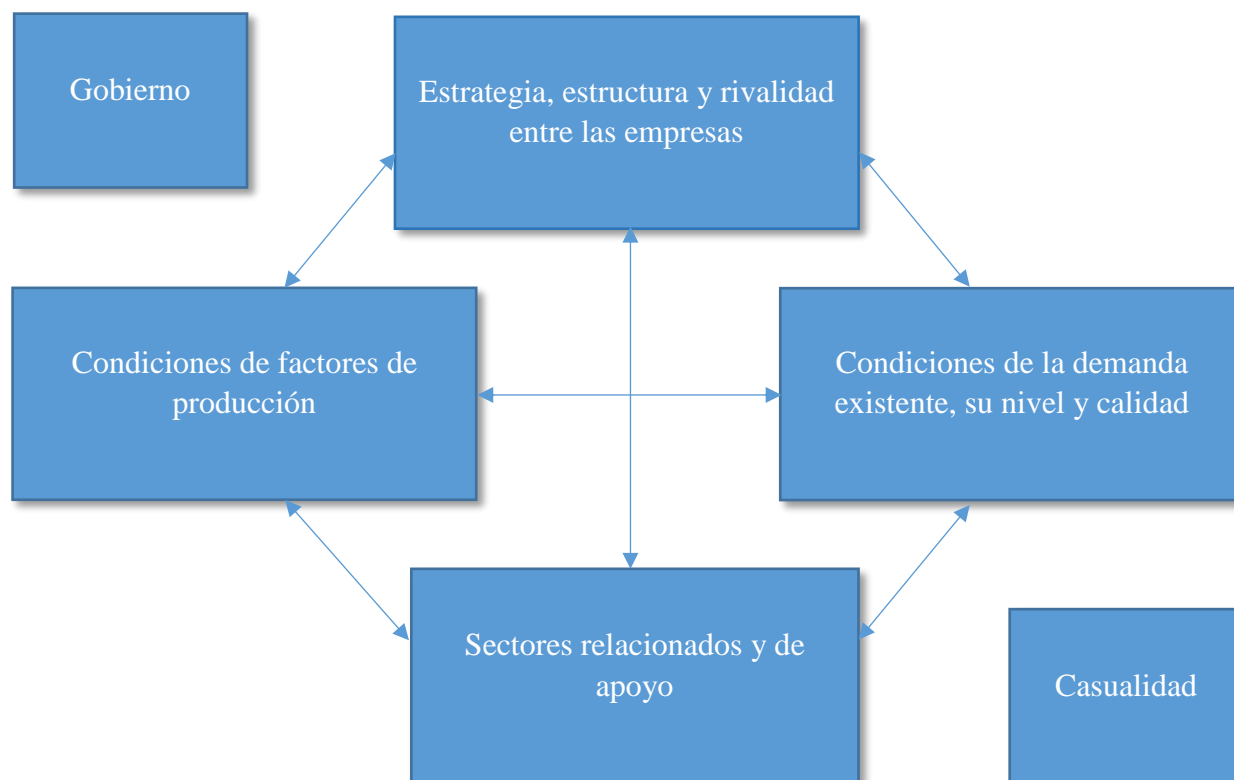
Gobierno

Estrategia, estructura y rivalidad entre las empresas

Condiciones de factores de producción

Condiciones de la demanda existente, su nivel y calidad

Sectores relacionados y de apoyo

Casualidad